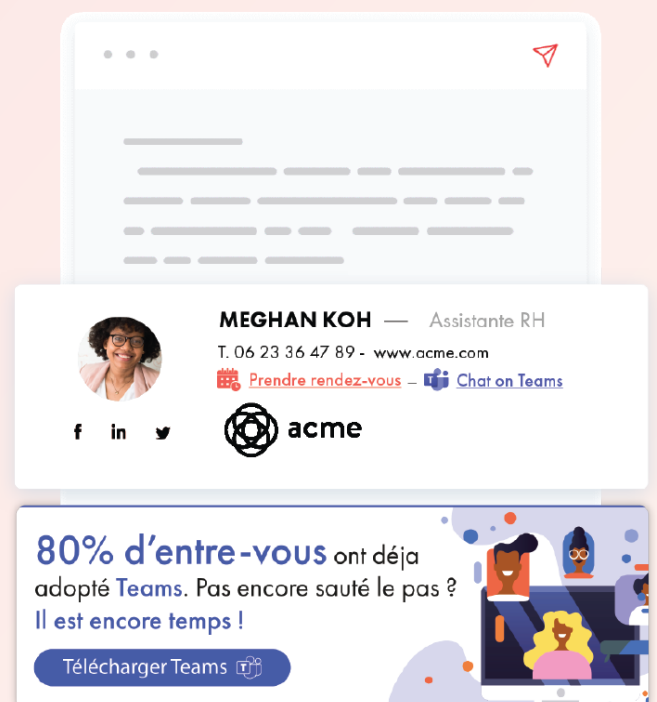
MEGHAN KOH — Assistante RH

T. 06 23 36 47 89 - www.acme.com

Prendre rendez-vous — Chat on Teams

f in

acme

80% d'entre-vous ont déja adopté Teams. Pas encore sauté le pas ?
Il est encore temps !

Télécharger Teams